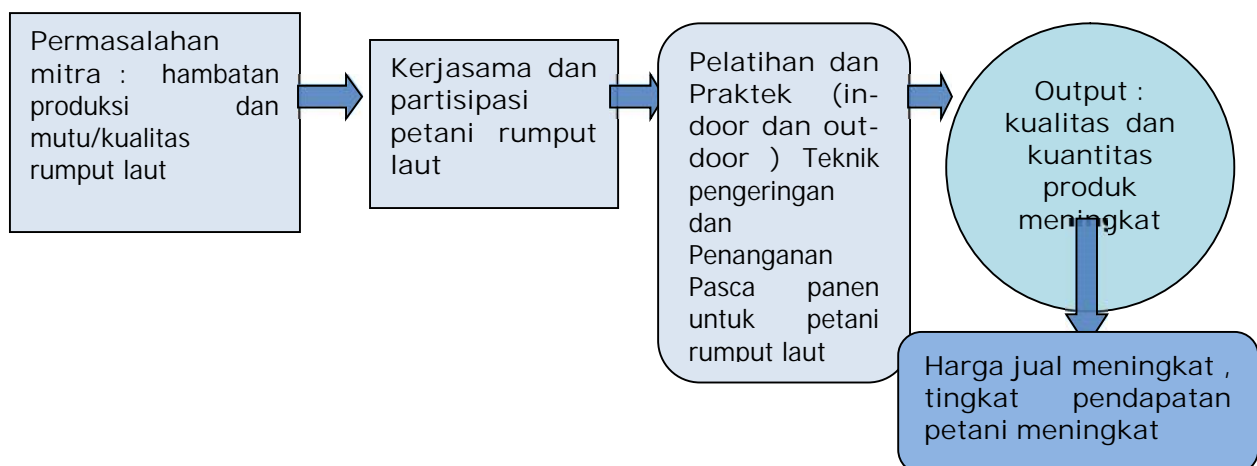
Permasalahan mitra : hambatan produksi dan mutu/kualitas rumput laut

Kerjasama dan partisipasi petani rumput laut

Pelatihan dan Praktek (in-door dan out-door ) Teknik pengeringan dan Penanganan Pasca panen untuk petani rumput laut

Output : kualitas dan kuantitas produk meningkat

Harga jual meningkat , tingkat pendapatan petani meningkat